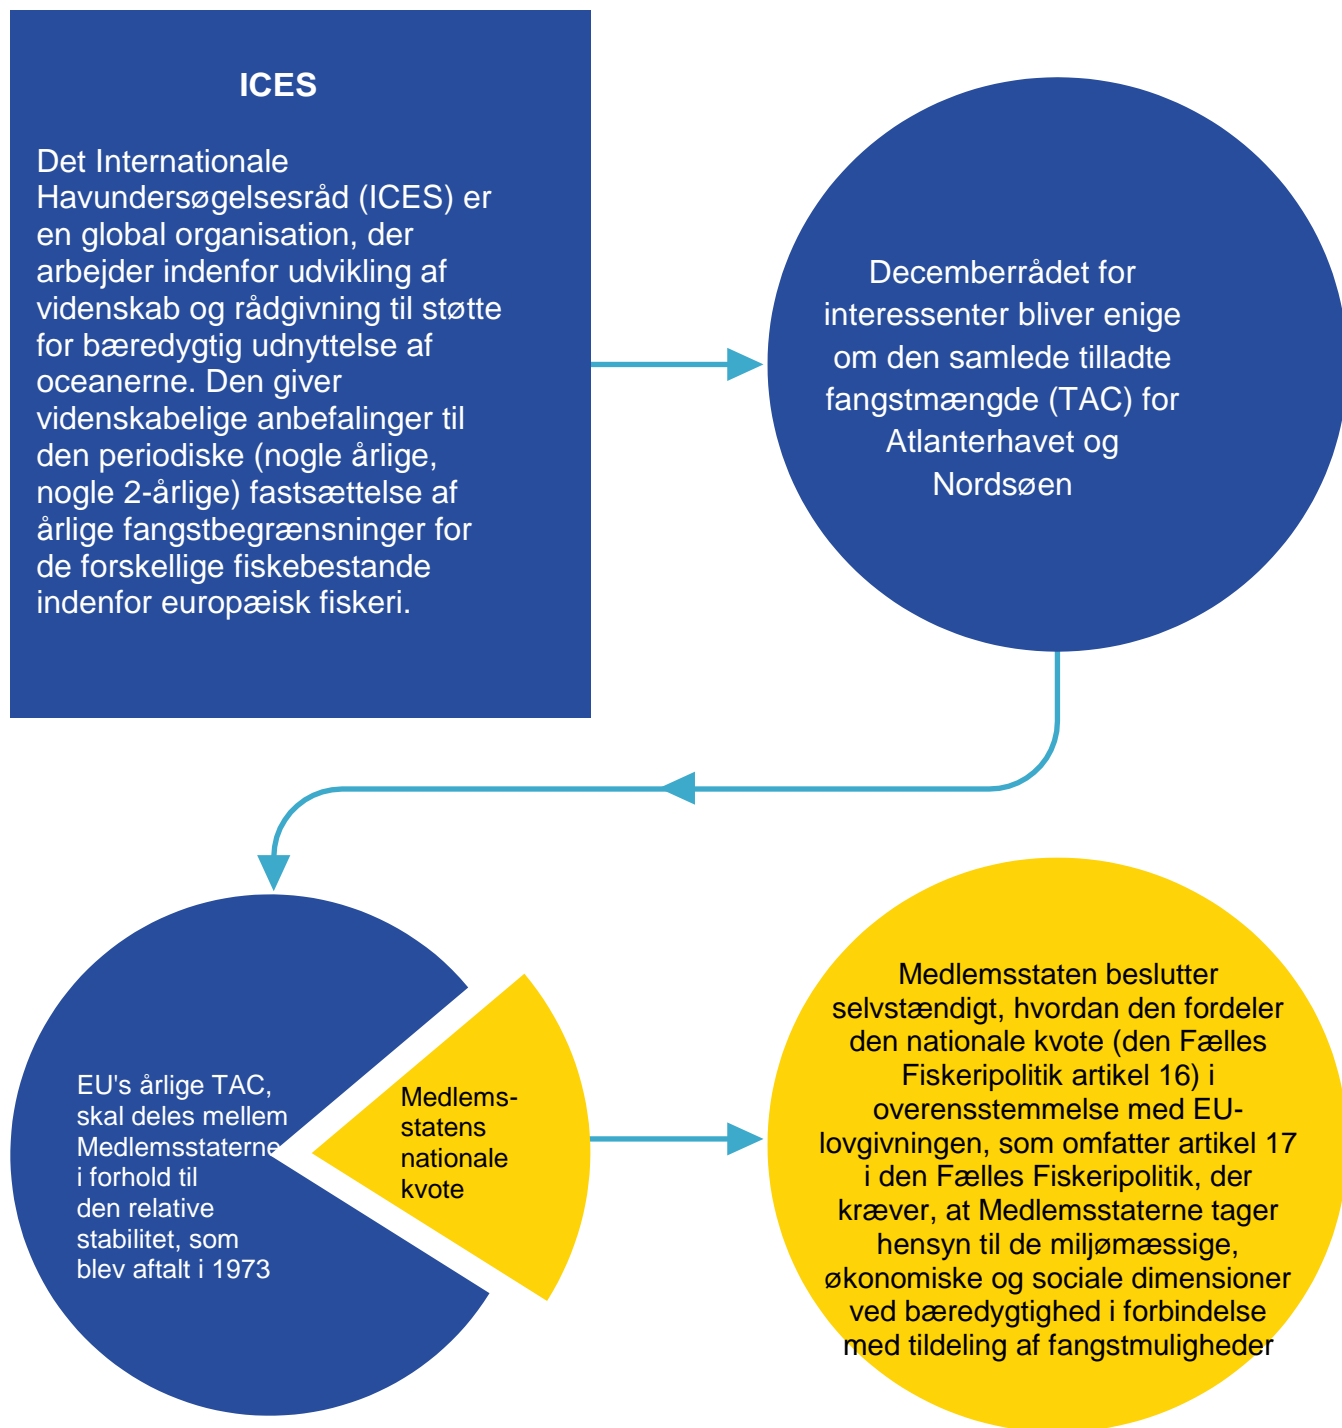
ICES

Det Internationale Havundersøgelsesråd (ICES) er en global organisation, der arbejder indenfor udvikling af videnskab og rådgivning til støtte for bæredygtig udnyttelse af oceanerne. Den giver videnskabelige anbefalinger til den periodiske (nogle årlige, nogle 2-årlige) fastsættelse af årlige fangstbegrænsninger for de forskellige fiskebestande indenfor europæisk fiskeri.

Decemberrådet for interessenter bliver enige om den samlede tilladte fangstmængde (TAC) for Atlanterhavet og Nordsøen

EU's årlige TAC, skal deles mellem Medlemsstaterne i forhold til den relative stabilitet, som blev aftalt i 1973

Medlemsstatens nationale kvote

Medlemsstaten beslutter selvstændigt, hvordan den fordeler den nationale kvote (den Fælles Fiskeripolitik artikel 16) i overensstemmelse med EU-lovgivningen, som omfatter artikel 17 i den Fælles Fiskeripolitik, der kræver, at Medlemsstaterne tager hensyn til de miljømæssige, økonomiske og sociale dimensioner ved bæredygtighed i forbindelse med tildeling af fangstmuligheder